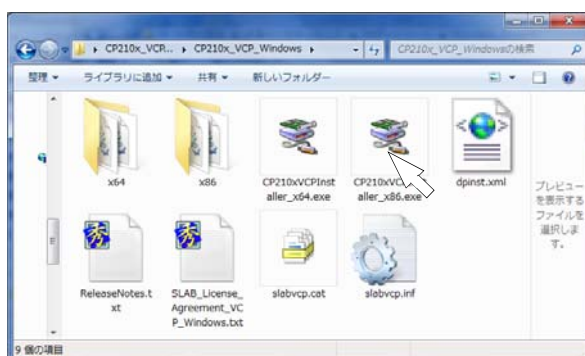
CP210x_VCR... ▸ CP210x_VCP_Windows ▸

CP210x_VCP_Windowsの検索

整理 ▾ ライブラリに追加 ▾ 共有 ▾ 新しいフォルダー

x64

x86

CP210xVCPInstaller_x64.exe

CP210xVC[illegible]aller_x86.exe

dpinst.xml

プレビューを表示するファイルを選択します。

ReleaseNotes.txt

SLAB_License_Agreement_VCP_Windows.txt

slabvcp.cat

slabvcp.inf

9 個の項目